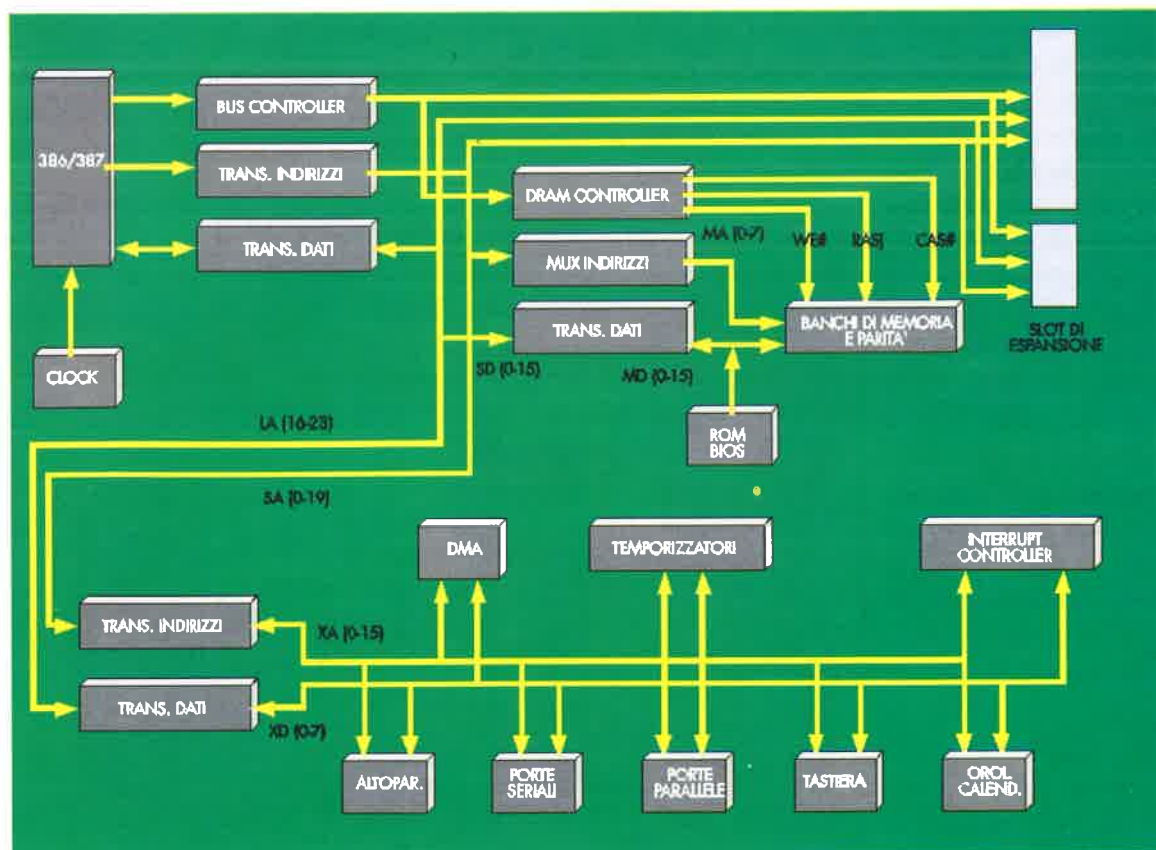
386/387

BUS CONTROLLER

TRANS. INDIRIZZI

TRANS. DATI

CLOCK

DRAM CONTROLLER

MUX INDIRIZZI

TRANS. DATI

MA (0-7)

WE#

RAS#

CAS#

BANCHI DI MEMORIA E PARITA'

SLOT DI ESPANSIONE

SD (0-15)

MD (0-15)

ROM BIOS

LA (16-23)

SA (0-19)

DMA

TEMPORIZZATORI

INTERRUPT CONTROLLER

TRANS. INDIRIZZI

XA (0-15)

TRANS. DATI

XD (0-7)

ALTOPAR.

PORTE SERIALI

PORTE PARALLELE

TASTIERA

OROL. CALEND.